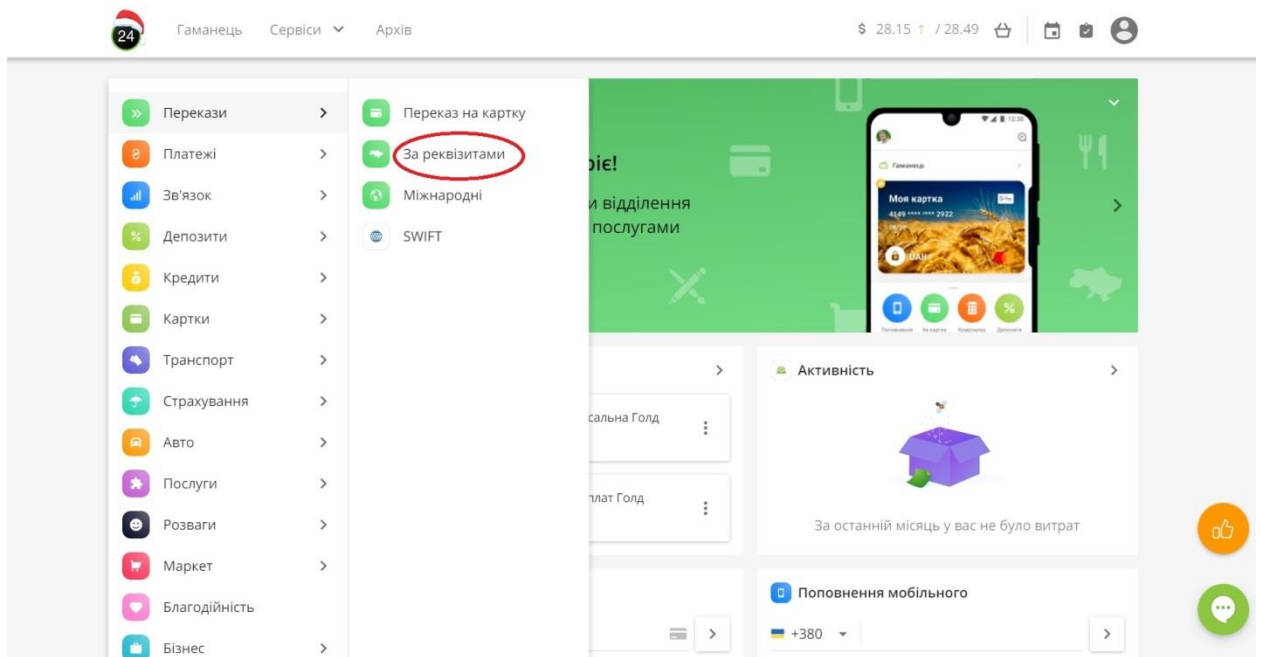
24 Гаманець Сервіси Архів

$ 28.15 ↑ / 28.49

Перекази
Платежі
Зв'язок
Депозити
Кредити
Картки
Транспорт
Страхування
Авто
Послуги
Розваги
Маркет
Благодійність
Бізнес

Переказ на картку
За реквізитами
Міжнародні
SWIFT

ріє!
и відділення
послугами

Гаманець
Моя картка
4149 **** **** 2922
UAH
Поповнення На картку Комуналка Депозити

сальна Голд
плат Голд

Активність
За останній місяць у вас не було витрат

Поповнення мобільного
+380